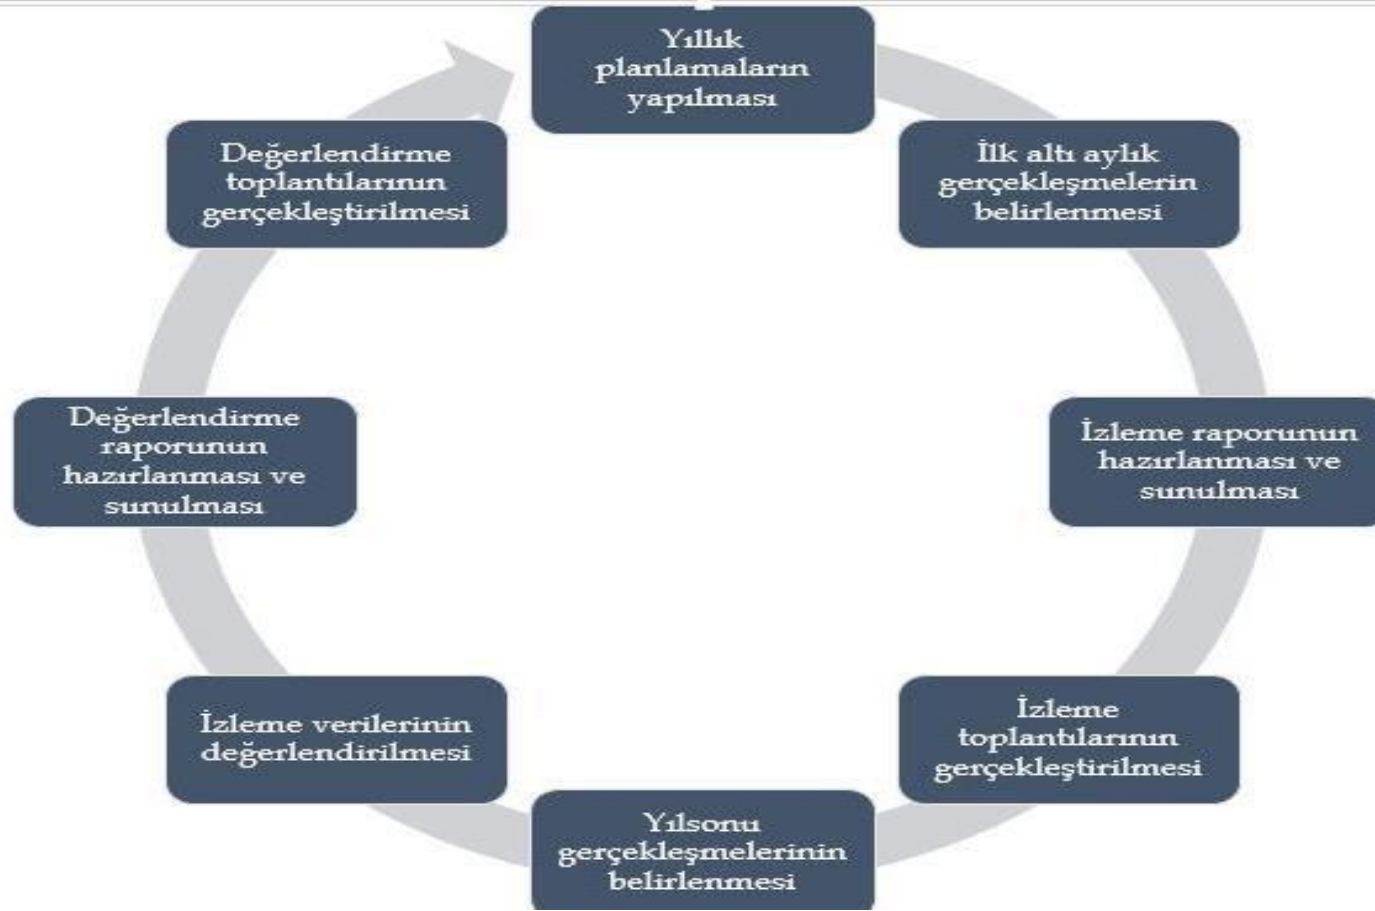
Yıllık planlamaların yapılması

İlk altı aylık gerçekleşmelerin belirlenmesi

İzleme raporunun hazırlanması ve sunulması

İzleme toplantılarının gerçekleştirilmesi

Yılsonu gerçekleşmelerinin belirlenmesi

İzleme verilerinin değerlendirilmesi

Değerlendirme raporunun hazırlanması ve sunulması

Değerlendirme toplantılarının gerçekleştirilmesi